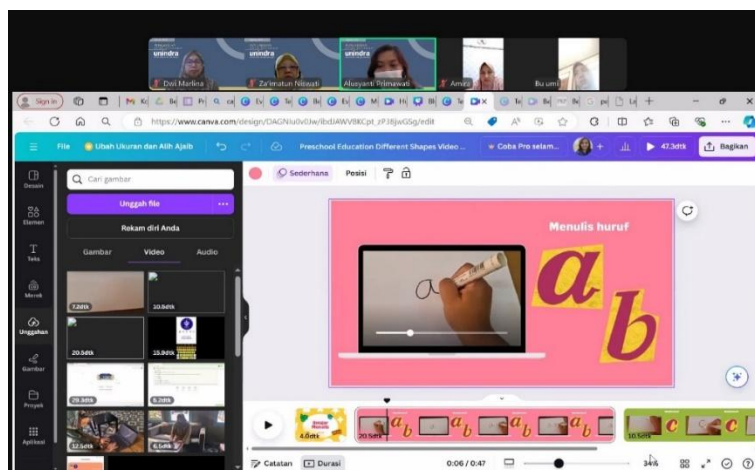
unindra
Dwi Marlina
unindra
Zaenatun Nawati
Aluayani Primawati
Amira
Bu umi

Sign in
https://www.canva.com/design/DAGNIu0vDJw/ibdJ4WV8KCpt_zP38jwGSg/edit

File
Ubah Ukuran dan Alih Ajaib
Preschool Education Different Shapes Video ...
Coba Pro selam...
47,3dtk
Bagikan

Desain
Elemen
Teks
Merek
Unggahan
Gambar
Proyek
Aplikasi

Cari gambar
Unggah file
Rekam diri Anda
Gambar
Video
Audio
7,2dtk
10,9dtk
20,5dtk
15,9dtk
29,3dtk
6,2dtk
32,5dtk
6,1dtk

Sederhana
Posisi

Menulis huruf
a
b
a

4,6dtk
20,5dtk
10,5dtk

Catatan
Durasi
0:06 / 0:47
34%